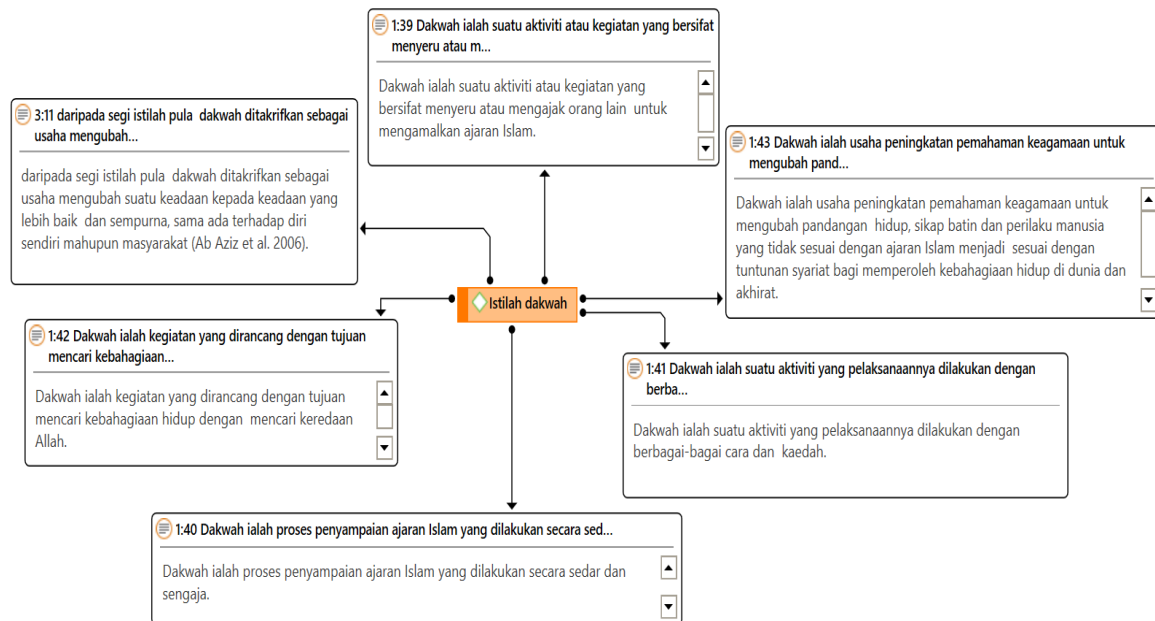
1:39 Dakwah ialah suatu aktiviti atau kegiatan yang bersifat menyeru atau m...

Dakwah ialah suatu aktiviti atau kegiatan yang bersifat menyeru atau mengajak orang lain untuk mengamalkan ajaran Islam.

3:11 daripada segi istilah pula dakwah ditakrifkan sebagai usaha mengubah...

daripada segi istilah pula dakwah ditakrifkan sebagai usaha mengubah suatu keadaan kepada keadaan yang lebih baik dan sempurna, sama ada terhadap diri sendiri mahupun masyarakat (Ab Aziz et al. 2006).

1:43 Dakwah ialah usaha peningkatan pemahaman keagamaan untuk mengubah pand...

Dakwah ialah usaha peningkatan pemahaman keagamaan untuk mengubah pandangan hidup, sikap batin dan perilaku manusia yang tidak sesuai dengan ajaran Islam menjadi sesuai dengan tuntunan syariat bagi memperoleh kebahagiaan hidup di dunia dan akhirat.

Istilah dakwah

1:42 Dakwah ialah kegiatan yang dirancang dengan tujuan mencari kebahagiaan...

Dakwah ialah kegiatan yang dirancang dengan tujuan mencari kebahagiaan hidup dengan mencari keredaan Allah.

1:41 Dakwah ialah suatu aktiviti yang pelaksanaannya dilakukan dengan berba...

Dakwah ialah suatu aktiviti yang pelaksanaannya dilakukan dengan berbagai-bagai cara dan kaedah.

1:40 Dakwah ialah proses penyampaian ajaran Islam yang dilakukan secara sed...

Dakwah ialah proses penyampaian ajaran Islam yang dilakukan secara sedar dan sengaja.